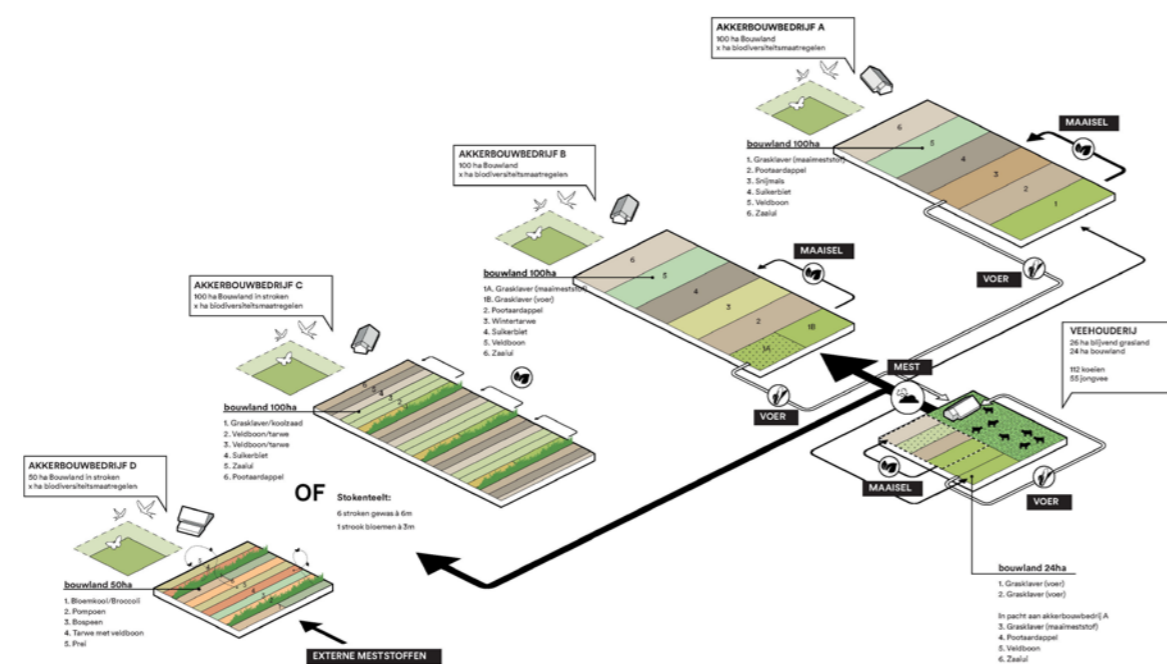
AKKERBOUWBEDRIJF A
100 ha Bouwland
x ha biodiversiteitsmaatregelen

bouwland 100ha
1. Grasklaver (maaimeststof)
2. Pootaardappel
3. Snijmais
4. Suikerbiet
5. Veldboon
6. Zaaiui

6
5
4
3
2
1

MAAISEL

VOER

AKKERBOUWBEDRIJF B
100 ha Bouwland
x ha biodiversiteitsmaatregelen

bouwland 100ha
1A. Grasklaver (maaimeststof)
1B. Grasklaver (voer)
2. Pootaardappel
3. Wintertarwe
4. Suikerbiet
5. Veldboon
6. Zaaiui

6
5
4
3
2
1B
1A

MAAISEL

VOER

MEST

AKKERBOUWBEDRIJF C
100 ha Bouwland in stroken
x ha biodiversiteitsmaatregelen

bouwland 100ha
1. Grasklaver/koolzaad
2. Veldboon/tarwe
3. Veldboon/tarwe
4. Suikerbiet
5. Zaaiui
6. Pootaardappel

OF

Strokenteelt:
6 stroken gewas à 6m
1 strook bloemen à 3m

VEEHOUDERIJ
26 ha blijvend grasland
24 ha bouwland

112 koeien
55 jongvee

MAAISEL

VOER

bouwland 24ha
1. Grasklaver (voer)
2. Grasklaver (voer)

In pacht aan akkerbouwbedrijf A
3. Grasklaver (maaimeststof)
4. Pootaardappel
5. Veldboon
6. Zaaiui

AKKERBOUWBEDRIJF D
50 ha Bouwland in stroken
x ha biodiversiteitsmaatregelen

bouwland 50ha
1. Bloemkool/Broccoli
2. Pompoen
3. Bospeen
4. Tarwe met veldboon
5. Prei

EXTERNE MESTSTOFFEN